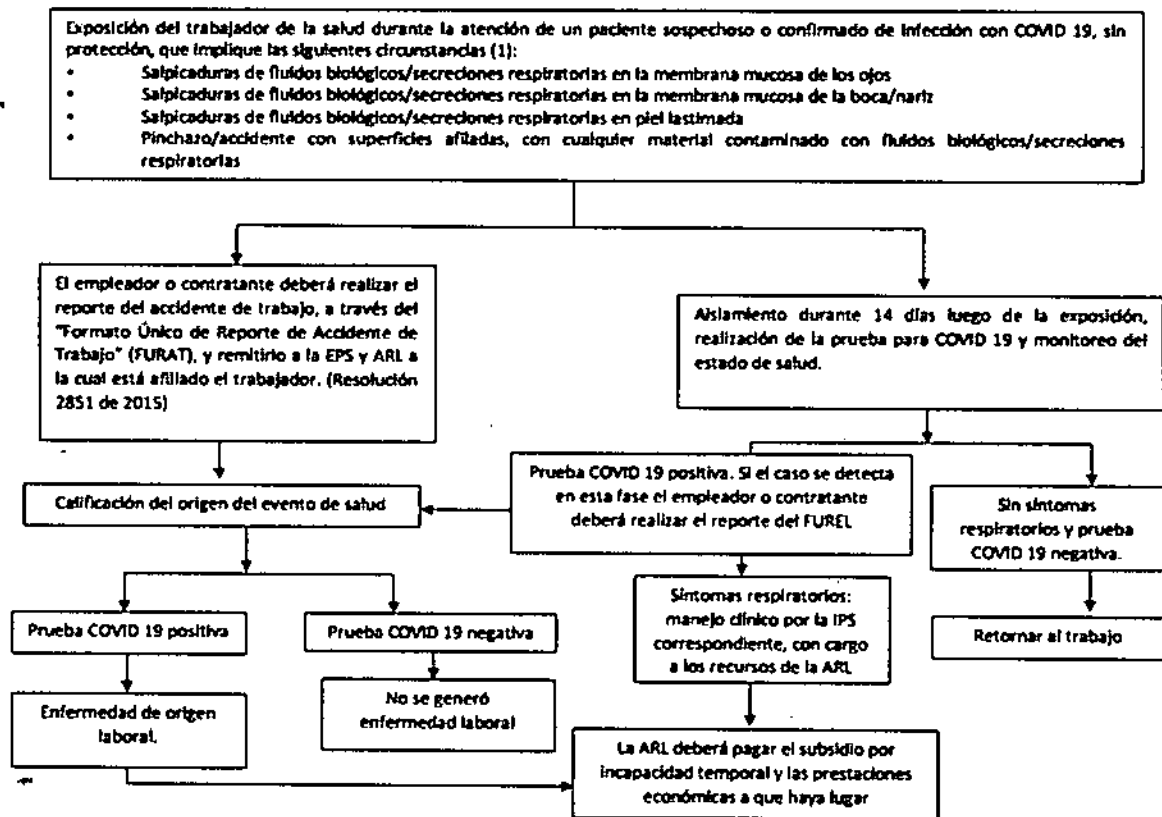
Exposición del trabajador de la salud durante la atención de un paciente sospechoso o confirmado de infección con COVID 19, sin protección, que implique las siguientes circunstancias (1):
• Salpicaduras de fluidos biológicos/secreciones respiratorias en la membrana mucosa de los ojos
• Salpicaduras de fluidos biológicos/secreciones respiratorias en la membrana mucosa de la boca/nariz
• Salpicaduras de fluidos biológicos/secreciones respiratorias en piel lastimada
• Pinchazo/accidente con superficies afiladas, con cualquier material contaminado con fluidos biológicos/secreciones respiratorias

El empleador o contratante deberá realizar el reporte del accidente de trabajo, a través del "Formato Único de Reporte de Accidente de Trabajo" (FURAT), y remitirlo a la EPS y ARL a la cual está afiliado el trabajador. (Resolución 2851 de 2015)

Aislamiento durante 14 días luego de la exposición, realización de la prueba para COVID 19 y monitoreo del estado de salud.

Calificación del origen del evento de salud

Prueba COVID 19 positiva. Si el caso se detecta en esta fase el empleador o contratante deberá realizar el reporte del FUREL

Sin síntomas respiratorios y prueba COVID 19 negativa.

Prueba COVID 19 positiva

Prueba COVID 19 negativa

Síntomas respiratorios: manejo clínico por la IPS correspondiente, con cargo a los recursos de la ARL

Retornar al trabajo

Enfermedad de origen laboral.

No se generó enfermedad laboral

La ARL deberá pagar el subsidio por incapacidad temporal y las prestaciones económicas a que haya lugar